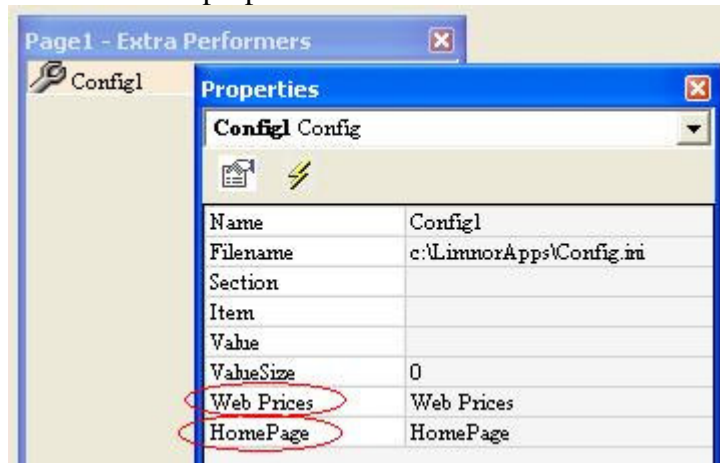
Page1 - Extra Performers

Config1

Properties

Config1 Config

| Name | Config1 |
|---|---|
| Filename | c:\LimnorApps\Config.ini |
| Section | |
| Item | |
| Value | |
| ValueSize | 0 |
| Web Prices | Web Prices |
| HomePage | HomePage |